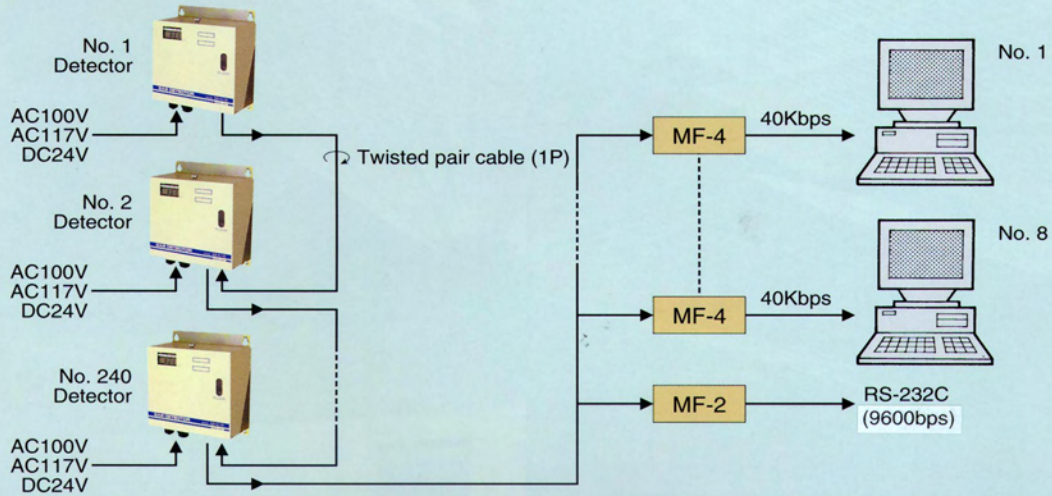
No. 1 Detector

AC100V
AC117V
DC24V

Twisted pair cable (1P)

MF-4

40Kbps

No. 1

No. 2 Detector

AC100V
AC117V
DC24V

No. 8

MF-4

40Kbps

No. 240 Detector

AC100V
AC117V
DC24V

MF-2

RS-232C
(9600bps)